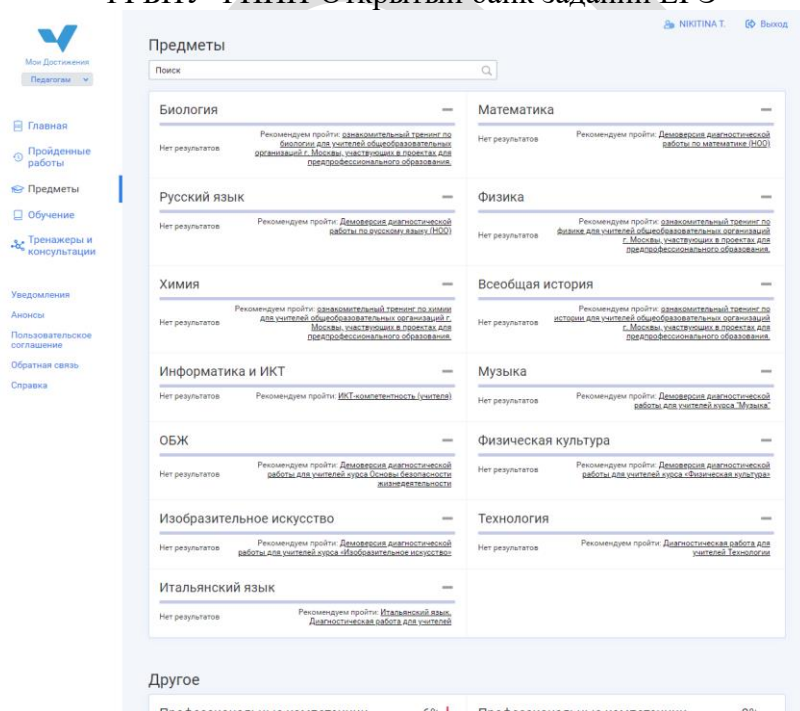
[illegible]

NIKITINA T. Выход

Мои Достижения
Педагогам

Главная
Пройденные работы
Предметы
Обучение
Тренажеры и консультации

Уведомления
Анонсы
Пользовательское соглашение
Обратная связь
Справка

Предметы

Поиск

Биология
Нет результатов
Рекомендуем пройти: ознакомительный тренинг по биологии для учителей общеобразовательных организаций г. Москвы, участвующих в проектах для предпрофессионального образования.

Математика
Нет результатов
Рекомендуем пройти: Демоверсия диагностической работы по математике (НОО)

Русский язык
Нет результатов
Рекомендуем пройти: Демоверсия диагностической работы по русскому языку (НОО)

Физика
Нет результатов
Рекомендуем пройти: ознакомительный тренинг по физике для учителей общеобразовательных организаций г. Москвы, участвующих в проектах для предпрофессионального образования.

Химия
Нет результатов
Рекомендуем пройти: ознакомительный тренинг по химии для учителей общеобразовательных организаций г. Москвы, участвующих в проектах для предпрофессионального образования.

Всеобщая история
Нет результатов
Рекомендуем пройти: ознакомительный тренинг по истории для учителей общеобразовательных организаций г. Москвы, участвующих в проектах для предпрофессионального образования.

Информатика и ИКТ
Нет результатов
Рекомендуем пройти: ИКТ-компетентность (учителя)

Музыка
Нет результатов
Рекомендуем пройти: Демоверсия диагностической работы для учителей курса "Музыка"

ОБЖ
Нет результатов
Рекомендуем пройти: Демоверсия диагностической работы для учителей курса Основы безопасности жизнедеятельности

Физическая культура
Нет результатов
Рекомендуем пройти: Демоверсия диагностической работы для учителей курса «Физическая культура»

Изобразительное искусство
Нет результатов
Рекомендуем пройти: Демоверсия диагностической работы для учителей курса «Изобразительное искусство»

Технология
Нет результатов
Рекомендуем пройти: Диагностическая работа для учителей Технологии

Итальянский язык
Нет результатов
Рекомендуем пройти: Итальянский язык. Диагностическая работа для учителей

Другое

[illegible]